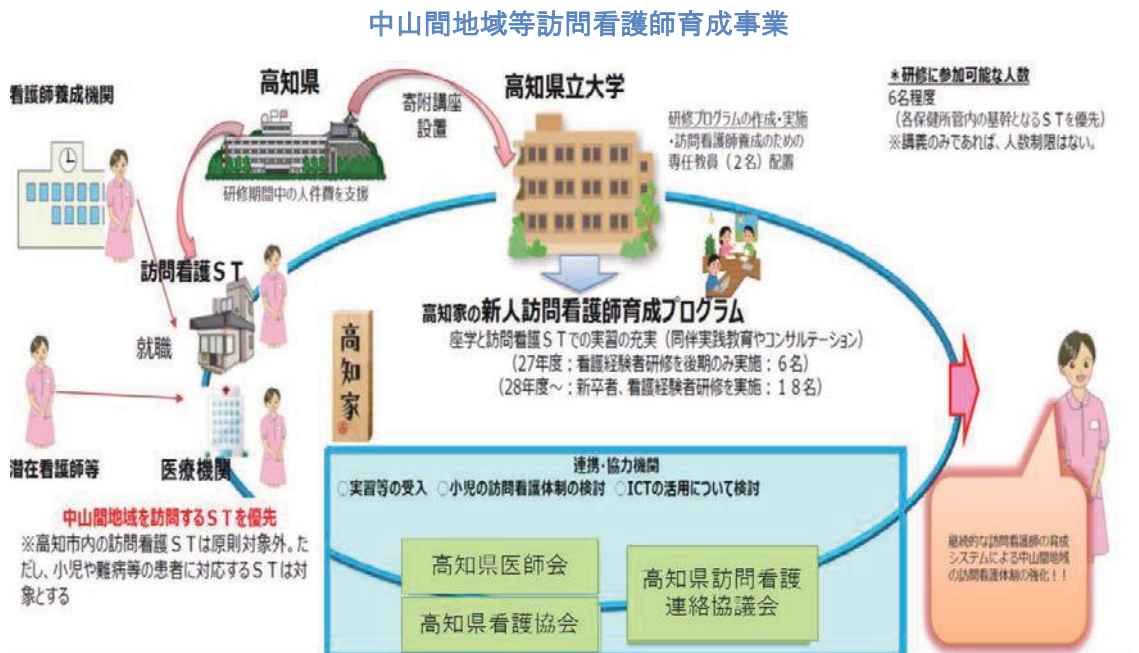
中山間地域等訪問看護師育成事業

看護師養成機関

高知県

研修期間中の人件費を支援

寄附講座設置

高知県立大学

研修プログラムの作成・実施
・訪問看護師養成のための専任教員（2名）配置

＊研修に参加可能な人数
6名程度
（各保健所管内の基幹となるＳＴを優先）
※講義のみであれば、人数制限はない。

訪問看護ＳＴ

就職

高知家

高知家の新人訪問看護師育成プログラム
座学と訪問看護ＳＴでの実習の充実（同伴実践教育やコンサルテーション）
（27年度：看護経験者研修を後期のみ実施：6名）
（28年度～：新卒者、看護経験者研修を実施：18名）

潜在看護師等

医療機関

中山間地域を訪問するＳＴを優先
※高知市内の訪問看護ＳＴは原則対象外。ただし、小児や難病等の患者に対応するＳＴは対象とする

連携・協力機関
○実習等の受入　○小児の訪問看護体制の検討　○ICTの活用について検討

高知県医師会

高知県看護協会

高知県訪問看護連絡協議会

継続的な訪問看護師の育成システムによる中山間地域の訪問看護体制の強化！！